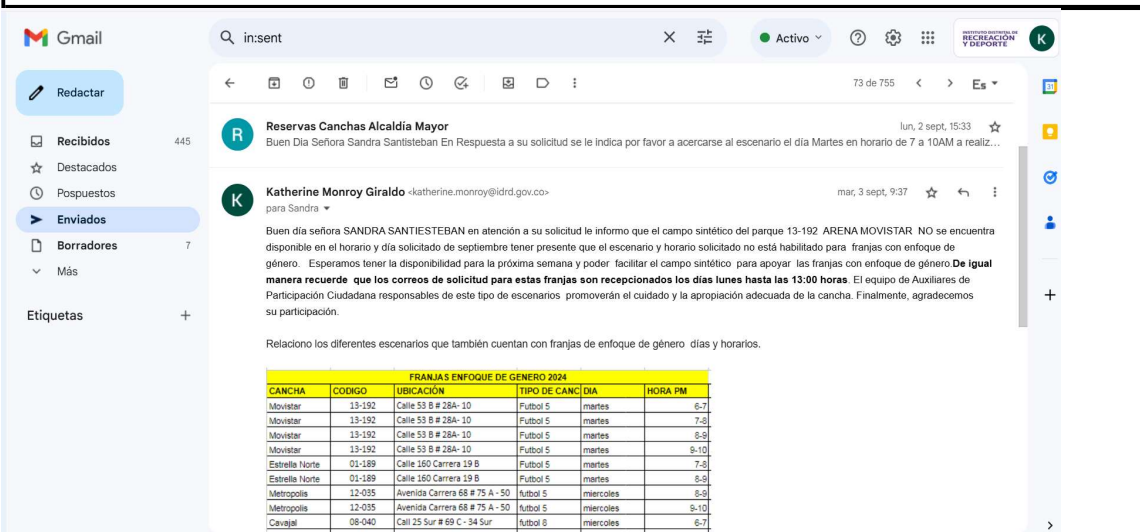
Gmail

in:sent

Activo

INSTITUTO DISTRITAL DE RECREACIÓN Y DEPORTE

K

Redactar

Recibidos 445
Destacados
Pospuestos
Enviados
Borradores 7
Más

Etiquetas +

73 de 755

Es

Reservas Canchas Alcaldia Mayor
lun, 2 sept, 15:33
Buen Dia Señora Sandra Santisteban En Respuesta a su solicitud se le indica por favor a acercarse al escenario el día Martes en horario de 7 a 10AM a realiz...

Katherine Monroy Giraldo <katherine.monroy@idrd.gov.co>
mar, 3 sept, 9:37
para Sandra

Buen día señora SANDRA SANTIESTEBAN en atención a su solicitud le informo que el campo sintético del parque 13-192 ARENA MOVISTAR NO se encuentra disponible en el horario y día solicitado de septiembre tener presente que el escenario y horario solicitado no está habilitado para franjas con enfoque de género. Esperamos tener la disponibilidad para la próxima semana y poder facilitar el campo sintético para apoyar las franjas con enfoque de género.**De igual manera recuerde que los correos de solicitud para estas franjas son recepcionados los días lunes hasta las 13:00 horas**. El equipo de Auxiliares de Participación Ciudadana responsables de este tipo de escenarios promoverán el cuidado y la apropiación adecuada de la cancha. Finalmente, agradecemos su participación.

Relaciono los diferentes escenarios que también cuentan con franjas de enfoque de género días y horarios.

FRANJAS ENFOQUE DE GENERO 2024

| CANCHA | CODIGO | UBICACIÓN | TIPO DE CANC | DIA | HORA PM |
|---|---|---|---|---|---|
| Movistar | 13-192 | Calle 53 B # 28A- 10 | Futbol 5 | martes | 6-7 |
| Movistar | 13-192 | Calle 53 B # 28A- 10 | Futbol 5 | martes | 7-8 |
| Movistar | 13-192 | Calle 53 B # 28A- 10 | Futbol 5 | martes | 8-9 |
| Movistar | 13-192 | Calle 53 B # 28A- 10 | Futbol 5 | martes | 9-10 |
| Estrella Norte | 01-189 | Calle 160 Carrera 19 B | Futbol 5 | martes | 7-8 |
| Estrella Norte | 01-189 | Calle 160 Carrera 19 B | Futbol 5 | martes | 8-9 |
| Metropolis | 12-035 | Avenida Carrera 68 # 75 A - 50 | futbol 5 | miercoles | 8-9 |
| Metropolis | 12-035 | Avenida Carrera 68 # 75 A - 50 | futbol 5 | miercoles | 9-10 |
| Cavajal | 08-040 | Call 25 Sur # 69 C - 34 Sur | futbol 8 | miercoles | 6-7 |